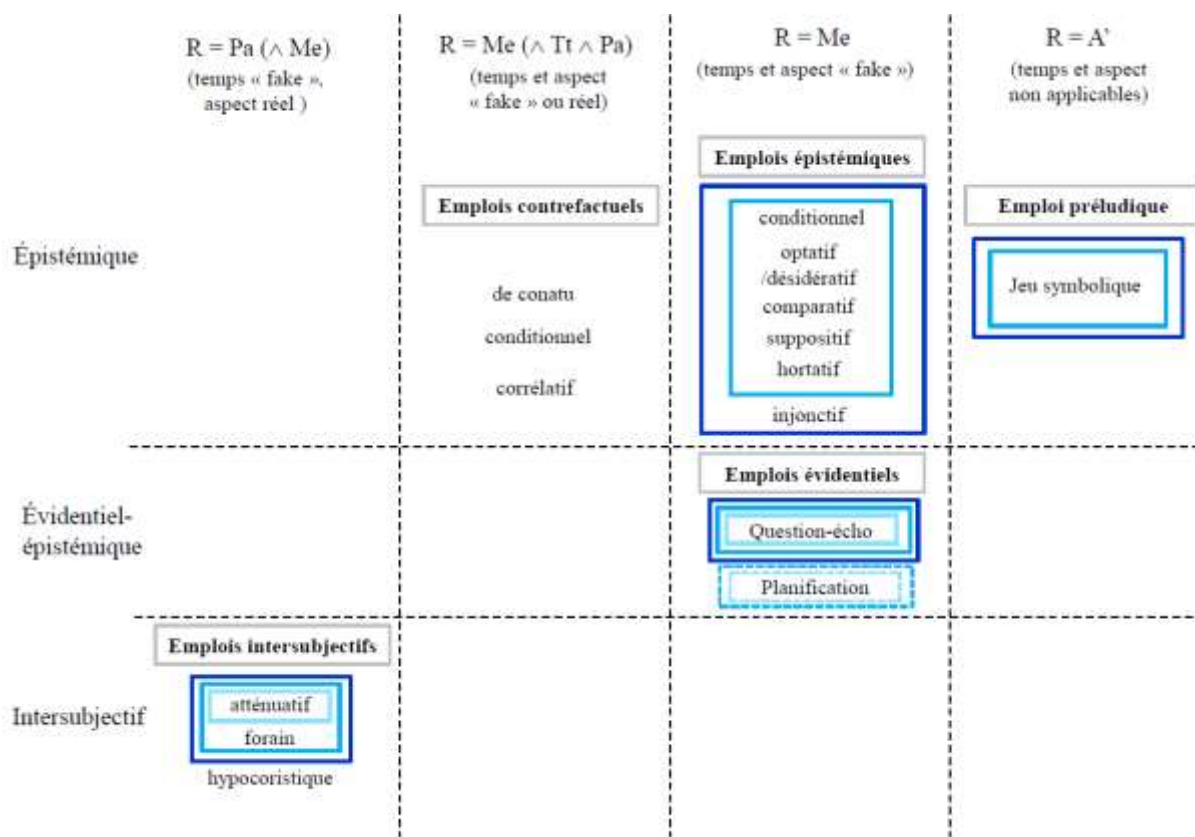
R = Pa ($\wedge$ Me)
(temps « fake », aspect réel )

R = Me ($\wedge$ Tt $\wedge$ Pa)
(temps et aspect « fake » ou réel)

R = Me
(temps et aspect « fake »)

R = A'
(temps et aspect non applicables)

Épistémique

Emplois contrefactuels

de conatu

conditionnel

corrélatif

Emplois épistémiques

conditionnel

optatif /désidératif

comparatif

suppositif

hortatif

injonctif

Emploi préludique

Jeu symbolique

Évidentiel-épistémique

Emplois évidentiels

Question-écho

Planification

Intersubjectif

Emplois intersubjectifs

atténuatif

forain

hypocoristique